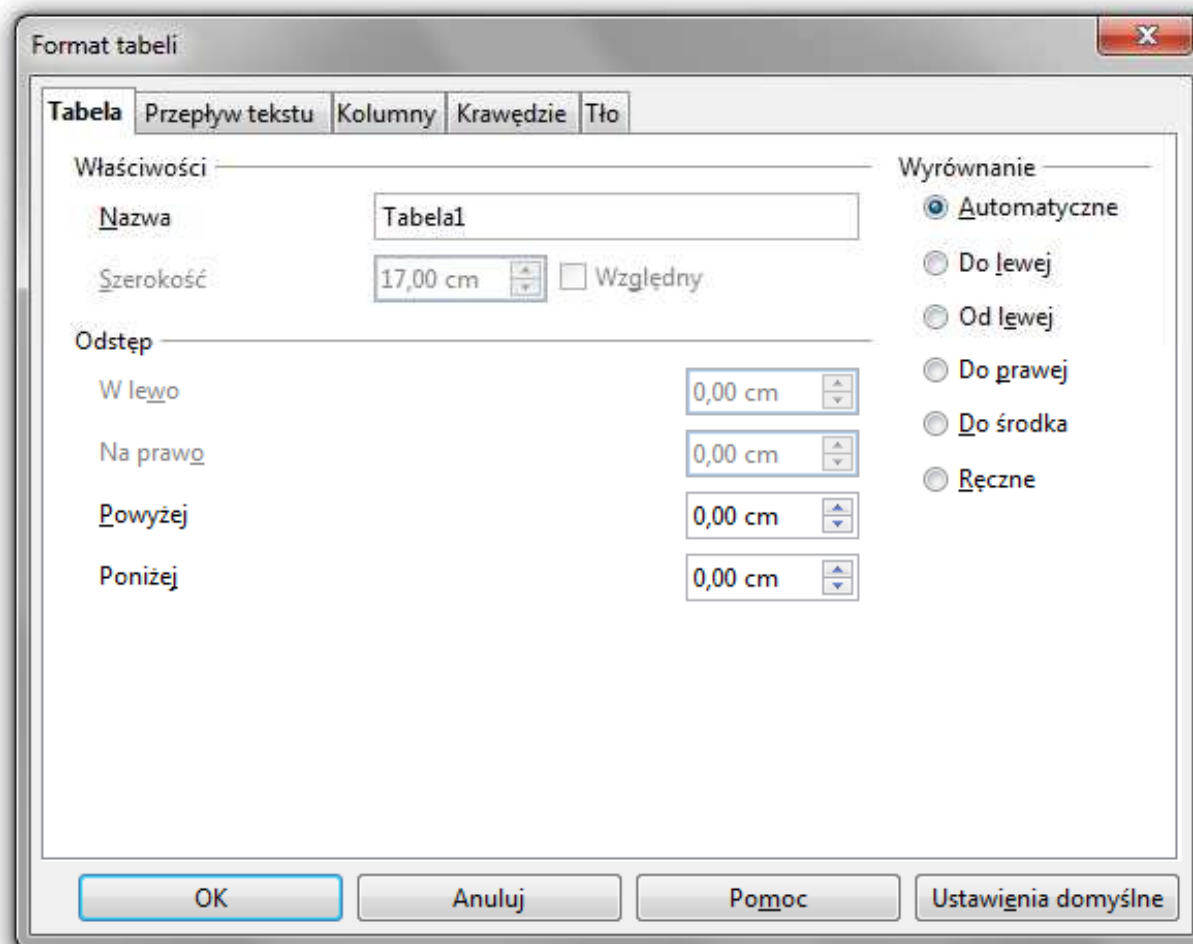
Format tabeli

Tabela | Przepływ tekstu | Kolumny | Krawędzie | Tło

Właściwości

Nazwa Tabela1

Szerokość 17,00 cm Względny

Odstęp

W lewo 0,00 cm

Na prawo 0,00 cm

Powyżej 0,00 cm

Poniżej 0,00 cm

Wyrównanie

Automatyczne

Do lewej

Od lewej

Do prawej

Do środka

Ręczne

OK | Anuluj | Pomoc | Ustawienia domyślne